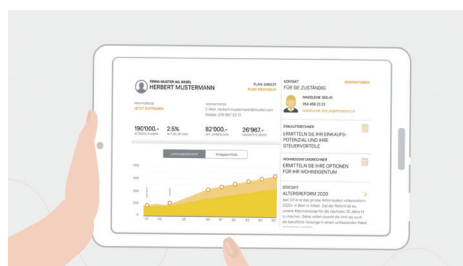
FIRMA MUSTER AG, BASEL
HERBERT MUSTERMANN

PLAN DIRECT
PLAN BEARBEITEN

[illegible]
JETZT KAUFEN

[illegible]
E-Mail: herbert.mustermann@muster.com
Mobile: 078 987 12 12

190'000.-
2.5%
82'000.-
26'967.-

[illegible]
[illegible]

KONTAKT
FÜR SIE ZUSTÄNDIG

MADELEINE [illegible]
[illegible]

EINKAUFSRECHNER
ERMITTELN SIE IHR EINKAUFS-POTENZIAL UND IHRE STEUERVORTEILE

WOHNEIGENTUMSRECHNER
ERMITTELN SIE IHRE OPTIONEN FÜR IHR WOHNEIGENTUM

ALTERSREFORM 2020